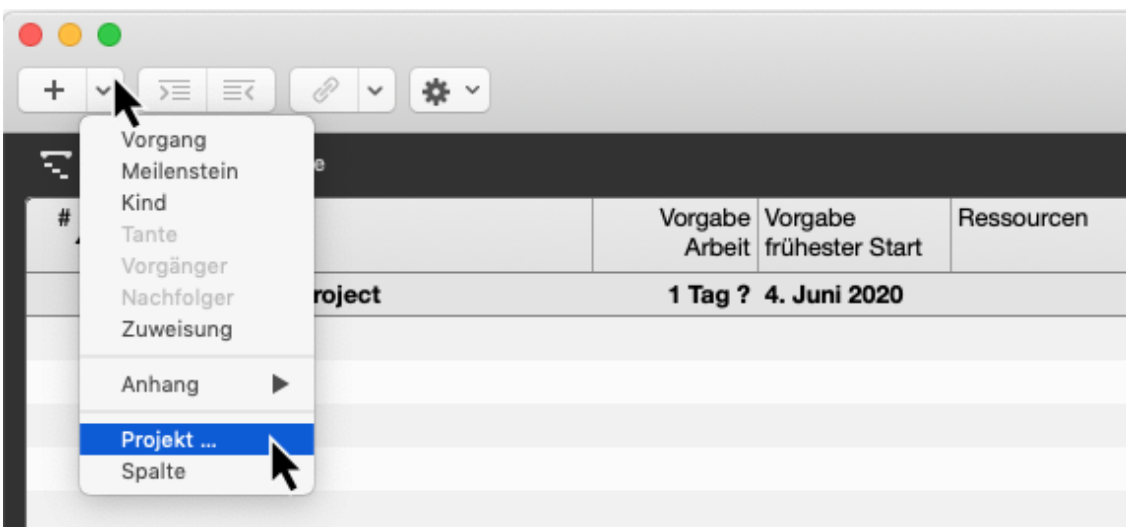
+

Vorgang
Meilenstein
Kind
Tante
Vorgänger
Nachfolger
Zuweisung

Anhang

Projekt ...
Spalte

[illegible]e

| # | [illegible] | Vorgabe Arbeit | Vorgabe frühester Start | Ressourcen |
|---|---|---|---|---|
| | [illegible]roject | 1 Tag ? | 4. Juni 2020 | |